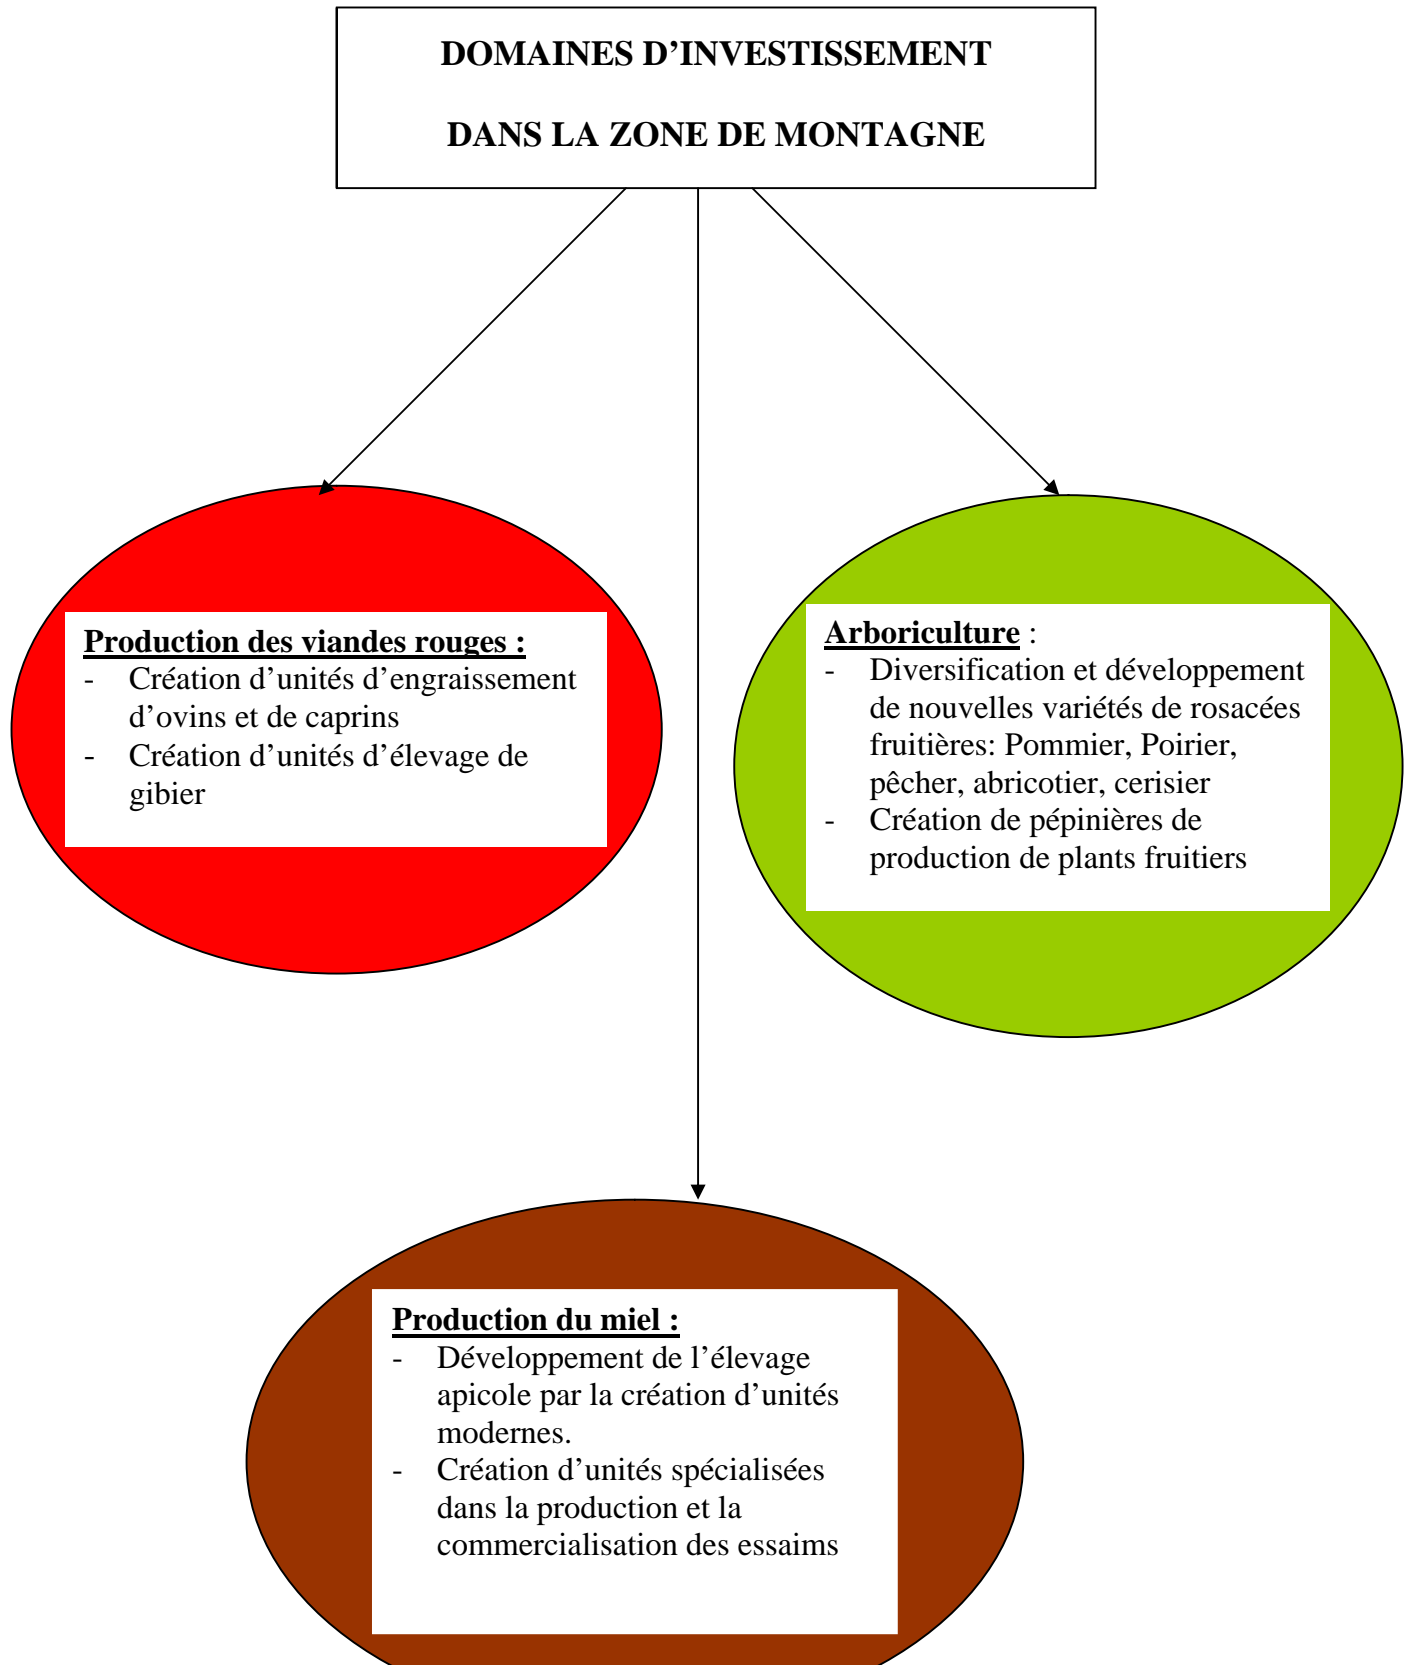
DOMAINES D’INVESTISSEMENT

DANS LA ZONE DE MONTAGNE

Production des viandes rouges :
- Création d’unités d’engraissement d’ovins et de caprins
- Création d’unités d’élevage de gibier

Arboriculture :
- Diversification et développement de nouvelles variétés de rosacées fruitières: Pommier, Poirier, pêcher, abricotier, cerisier
- Création de pépinières de production de plants fruitiers

Production du miel :
- Développement de l’élevage apicole par la création d’unités modernes.
- Création d’unités spécialisées dans la production et la commercialisation des essaims